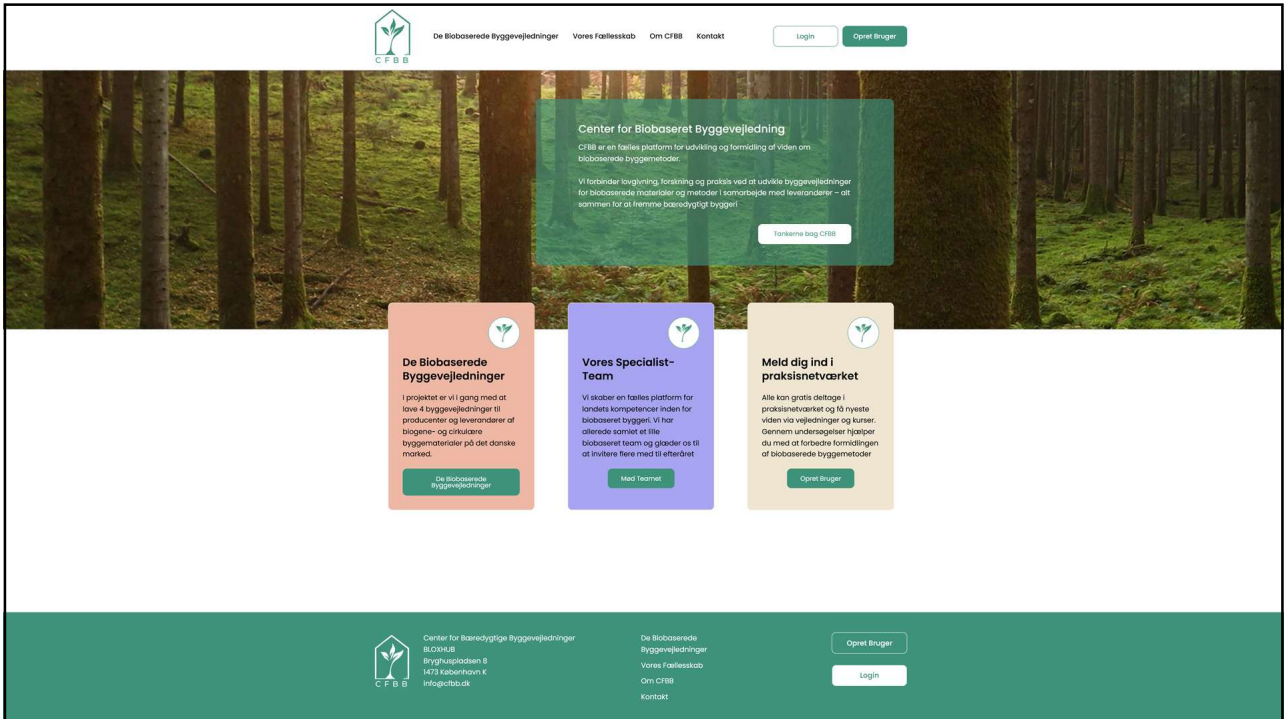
CFBB

De Biobaserede Byggevejledninger   Vores Fællesskab   Om CFBB   Kontakt

Login   Opret Bruger

Center for Biobaseret Byggevejledning

CFBB er en fælles platform for udvikling og formidling af viden om biobaserede byggemetoder.

Vi forbinder lovgivning, forskning og praksis ved at udvikle byggevejledninger for biobaserede materialer og metoder i samarbejde med leverandører – alt sammen for at fremme bæredygtigt byggeri

Tankerne bag CFBB

De Biobaserede Byggevejledninger

I projektet er vi i gang med at lave 4 byggevejledninger til producenter og leverandører af biogene- og cirkulære byggematerialer på det danske marked.

De Biobaserede Byggevejledninger

Vores Specialist-Team

Vi skaber en fælles platform for landets kompetencer inden for biobaseret byggeri. Vi har allerede samlet et lille biobaseret team og glæder os til at invitere flere med til efteråret

Mød Teamet

Meld dig ind i praksisnetværket

Alle kan gratis deltage i praksisnetværket og få nyeste viden via vejledninger og kurser. Gennem undersøgelser hjælper du med at forbedre formidlingen af biobaserede byggemetoder

Opret Bruger

CFBB

Center for Bæredygtige Byggevejledninger
BLOXHUB
Bryghuspladsen 8
1473 København K
info@cfbb.dk

De Biobaserede Byggevejledninger
Vores Fællesskab
Om CFBB
Kontakt

Opret Bruger
Login